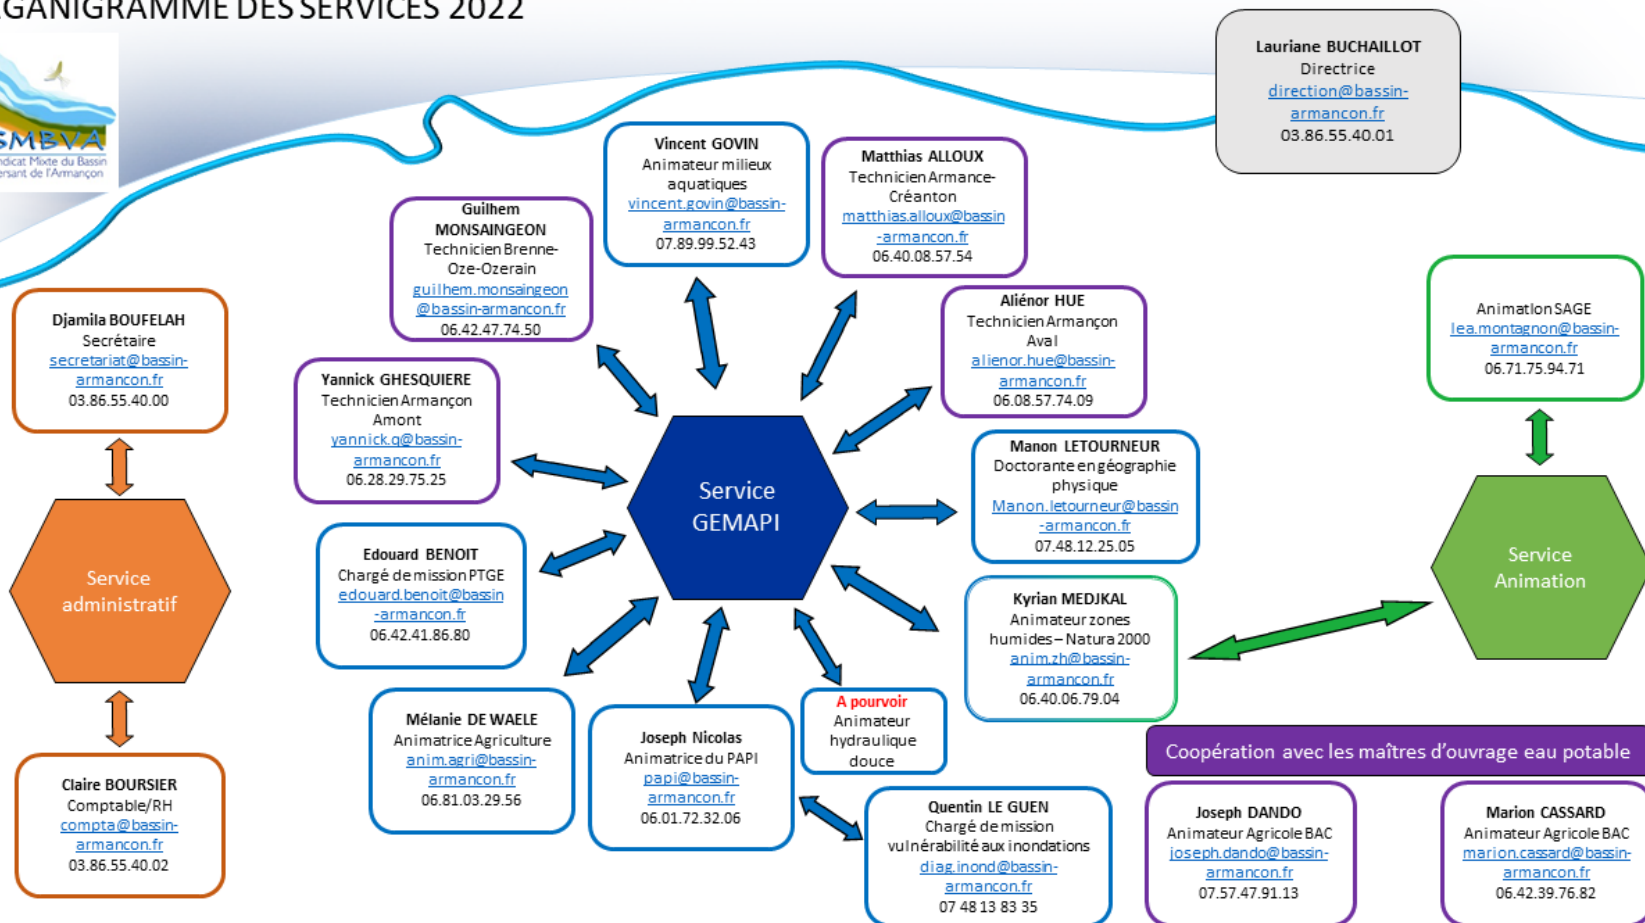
GANIGRAMME DES SERVICES 2022

SMBVA
ndicat Mixte du Bassin
ersant de l'Armançon

Lauriane BUCHAILLOT
Directrice
direction@bassin-armancon.fr
03.86.55.40.01

Vincent GOVIN
Animateur milieux aquatiques
vincent.govin@bassin-armancon.fr
07.89.99.52.43

Matthias ALLOUX
Technicien Armance-Créanton
matthias.alloux@bassin-armancon.fr
06.40.08.57.54

Guilhem MONSAINGEON
Technicien Brenne-Oze-Ozerain
guilhem.monsaingeon@bassin-armancon.fr
06.42.47.74.50

Aliénor HUE
Technicien Armançon Aval
alienor.hue@bassin-armancon.fr
06.08.57.74.09

Animation SAGE
lea.montagnon@bassin-armancon.fr
06.71.75.94.71

Djamila BOUFELAH
Secrétaire
secretariat@bassin-armancon.fr
03.86.55.40.00

Yannick GHESQUIERE
Technicien Armançon Amont
yannick.g@bassin-armancon.fr
06.28.29.75.25

Service GEMAPI

Manon LETOURNEUR
Doctorante en géographie physique
Manon.letourneur@bassin-armancon.fr
07.48.12.25.05

Service administratif

Edouard BENOIT
Chargé de mission PTGE
edouard.benoit@bassin-armancon.fr
06.42.41.86.80

Kyrian MEDJKAL
Animateur zones humides – Natura 2000
anim.zh@bassin-armancon.fr
06.40.06.79.04

Service Animation

Mélanie DE WAELE
Animatrice Agriculture
anim.agri@bassin-armancon.fr
06.81.03.29.56

Joseph Nicolas
Animatrice du PAPI
papi@bassin-armancon.fr
06.01.72.32.06

A pourvoir
Animateur hydraulique douce

Coopération avec les maîtres d'ouvrage eau potable

Claire BOURSIER
Comptable/RH
compta@bassin-armancon.fr
03.86.55.40.02

Quentin LE GUEN
Chargé de mission vulnérabilité aux inondations
diag.inond@bassin-armancon.fr
07 48 13 83 35

Joseph DANDO
Animateur Agricole BAC
joseph.dando@bassin-armancon.fr
07.57.47.91.13

Marion CASSARD
Animateur Agricole BAC
marion.cassard@bassin-armancon.fr
06.42.39.76.82